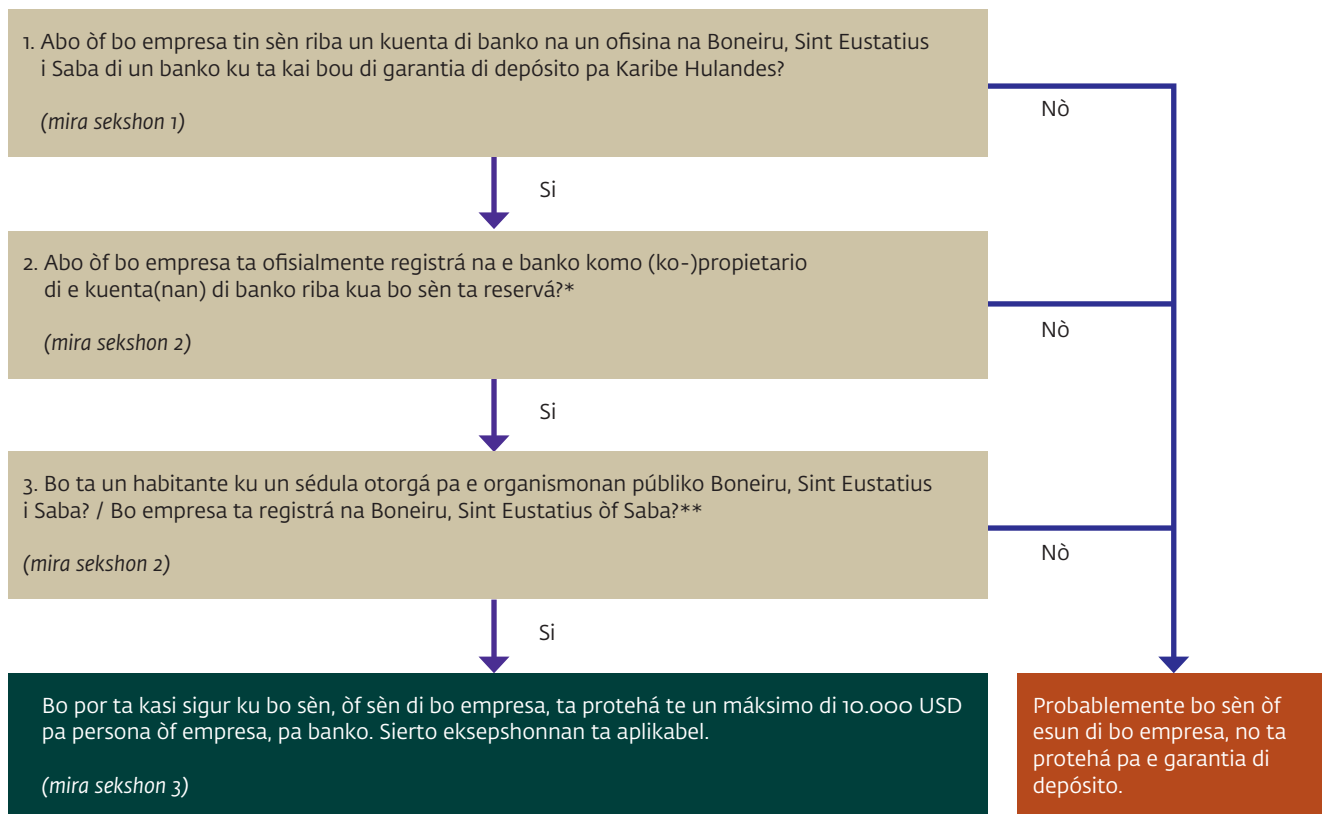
1. Abo òf bo empresa tin sèn riba un kuenta di banko na un ofisina na Boneiru, Sint Eustatius i Saba di un banko ku ta kai bou di garantia di depósito pa Karibe Hulandes?

(mira sekshon 1)

Nò

Si

2. Abo òf bo empresa ta ofisialmente registrá na e banko komo (ko-)propietario di e kuenta(nan) di banko riba kua bo sèn ta reservá?*

(mira sekshon 2)

Nò

Si

3. Bo ta un habitante ku un sédula otorgá pa e organismonan públiko Boneiru, Sint Eustatius i Saba? / Bo empresa ta registrá na Boneiru, Sint Eustatius òf Saba?**

(mira sekshon 2)

Nò

Si

Bo por ta kasi sigur ku bo sèn, òf sèn di bo empresa, ta protehá te un máksimo di 10.000 USD pa persona òf empresa, pa banko. Sierto eksepshonnan ta aplikabel.

(mira sekshon 3)

Probablemente bo sèn òf esun di bo empresa, no ta protehá pa e garantia di depósito.